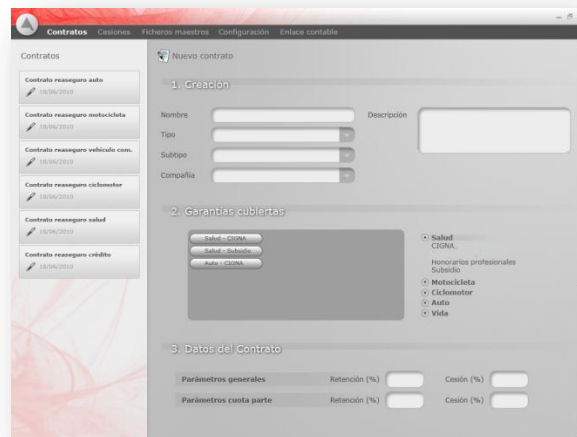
Contratos Cesiones Ficheros maestros Configuración Enlace contable

Contratos

Contrato reaseguro auto
18/06/2010

Contrato reaseguro motocicleta
18/06/2010

Contrato reaseguro vehículo com.
18/06/2010

Contrato reaseguro ciclomotor
18/06/2010

Contrato reaseguro salud
18/06/2010

Contrato reaseguro crédito
18/06/2010

Nuevo contrato

1. Creación

Nombre

Descripción

Tipo

Subtipo

Compañía

2. Garantías cubiertas

Salud - CIGNA

Salud - Subsidio

Auto - CIGNA

Salud
CIGNA
Honorarios profesionales
Subsidio

Motocicleta
Ciclomotor
Auto
Vida

3. Datos del Contrato

| Parámetros generales | Retención (%) | | Cesión (%) | |
|---|---|---|---|---|
| Parámetros cuota parte | Retención (%) | | Cesión (%) | |